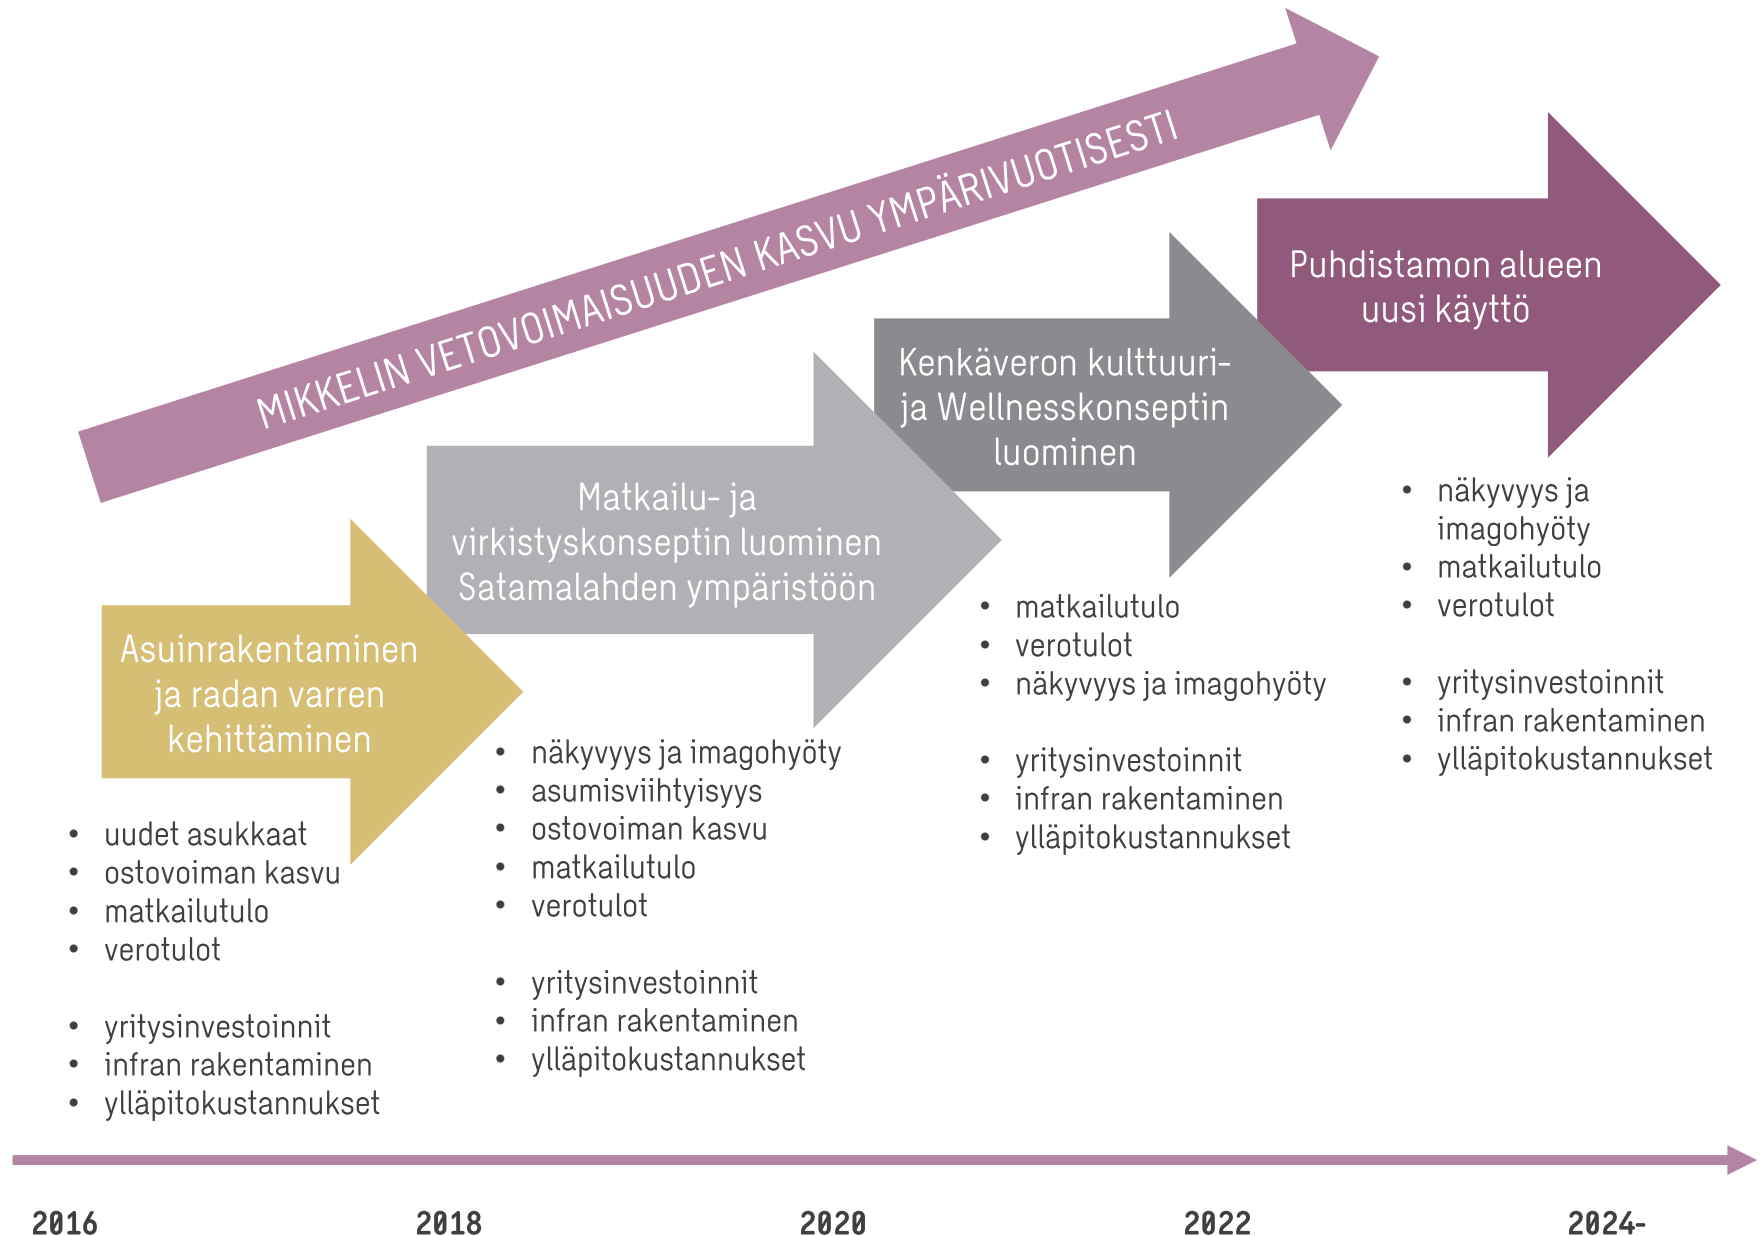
MIKKELIN VETOVOIMAISUUDEN KASVU YMPÄRIVUOTISESTI

Asuinrakentaminen ja radan varren kehittäminen

- uudet asukkaat
- ostovoiman kasvu
- matkailutulo
- verotulot

- yritysinvestoinnit
- infran rakentaminen
- ylläpitokustannukset

Matkailu- ja virkistyskonseptin luominen Satamalahden ympäristöön

- näkyvyys ja imagohyöty
- asumisviihtyisyys
- ostovoiman kasvu
- matkailutulo
- verotulot

- yritysinvestoinnit
- infran rakentaminen
- ylläpitokustannukset

Kenkäveron kulttuuri- ja Wellnesskonseptin luominen

- matkailutulo
- verotulot
- näkyvyys ja imagohyöty

- yritysinvestoinnit
- infran rakentaminen
- ylläpitokustannukset

Puhdistamon alueen uusi käyttö

- näkyvyys ja imagohyöty
- matkailutulo
- verotulot

- yritysinvestoinnit
- infran rakentaminen
- ylläpitokustannukset

2016 2018 2020 2022 2024-